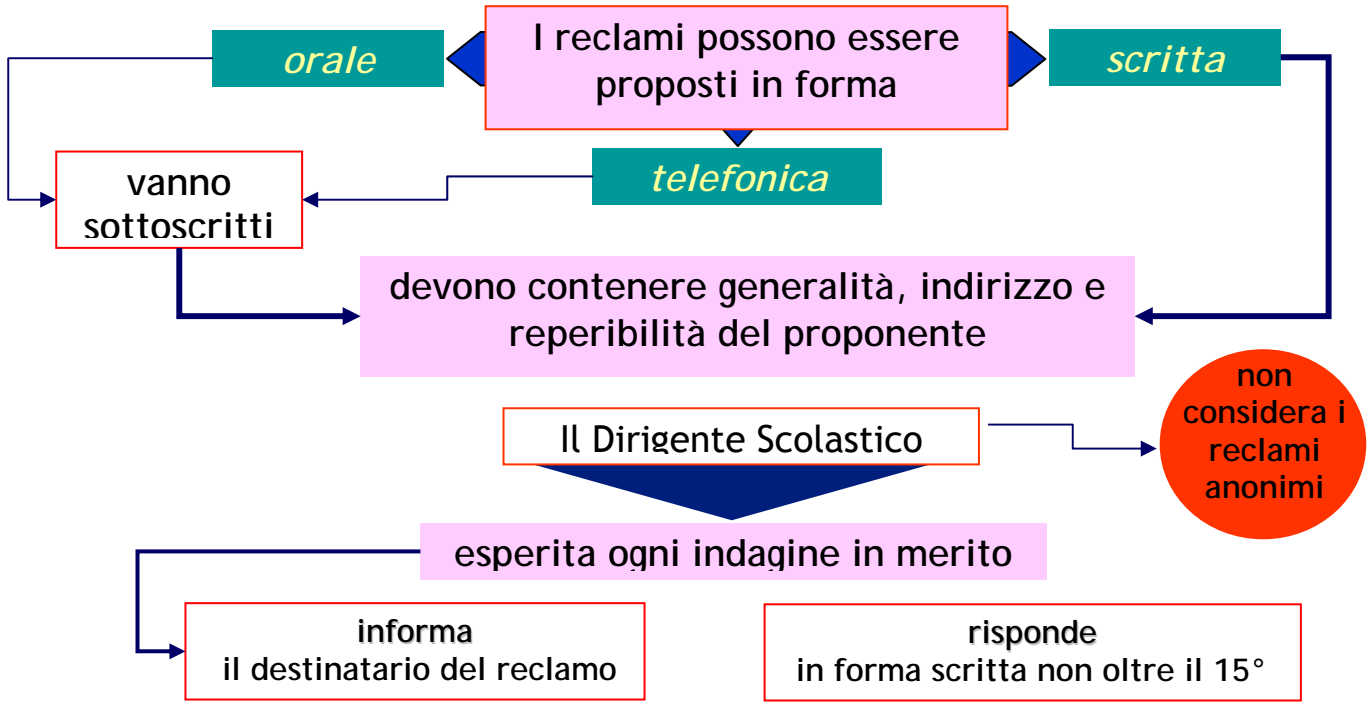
I reclami possono essere proposti in forma

orale

scritta

telefonica

vanno sottoscritti

devono contenere generalità, indirizzo e reperibilità del proponente

Il Dirigente Scolastico

non considera i reclami anonimi

esperita ogni indagine in merito

informa
il destinatario del reclamo

risponde
in forma scritta non oltre il 15°